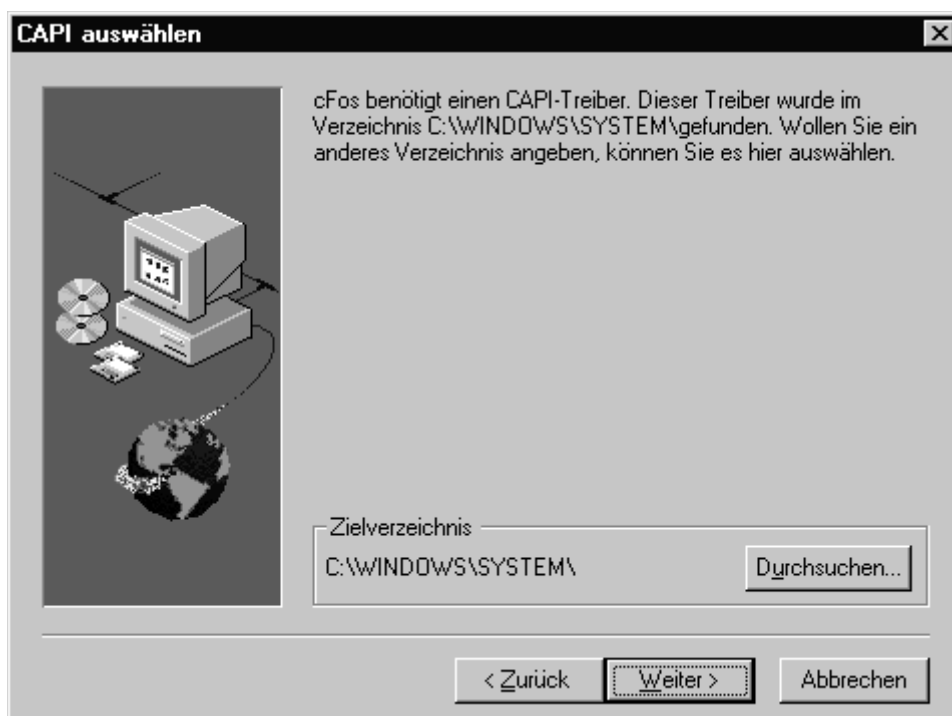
CAPI auswählen

cFos benötigt einen CAPI-Treiber. Dieser Treiber wurde im Verzeichnis C:\WINDOWS\SYSTEM\gefunden. Wollen Sie ein anderes Verzeichnis angeben, können Sie es hier auswählen.

Zielverzeichnis

C:\WINDOWS\SYSTEM\

Durchsuchen...

< Zurück

Weiter >

Abbrechen